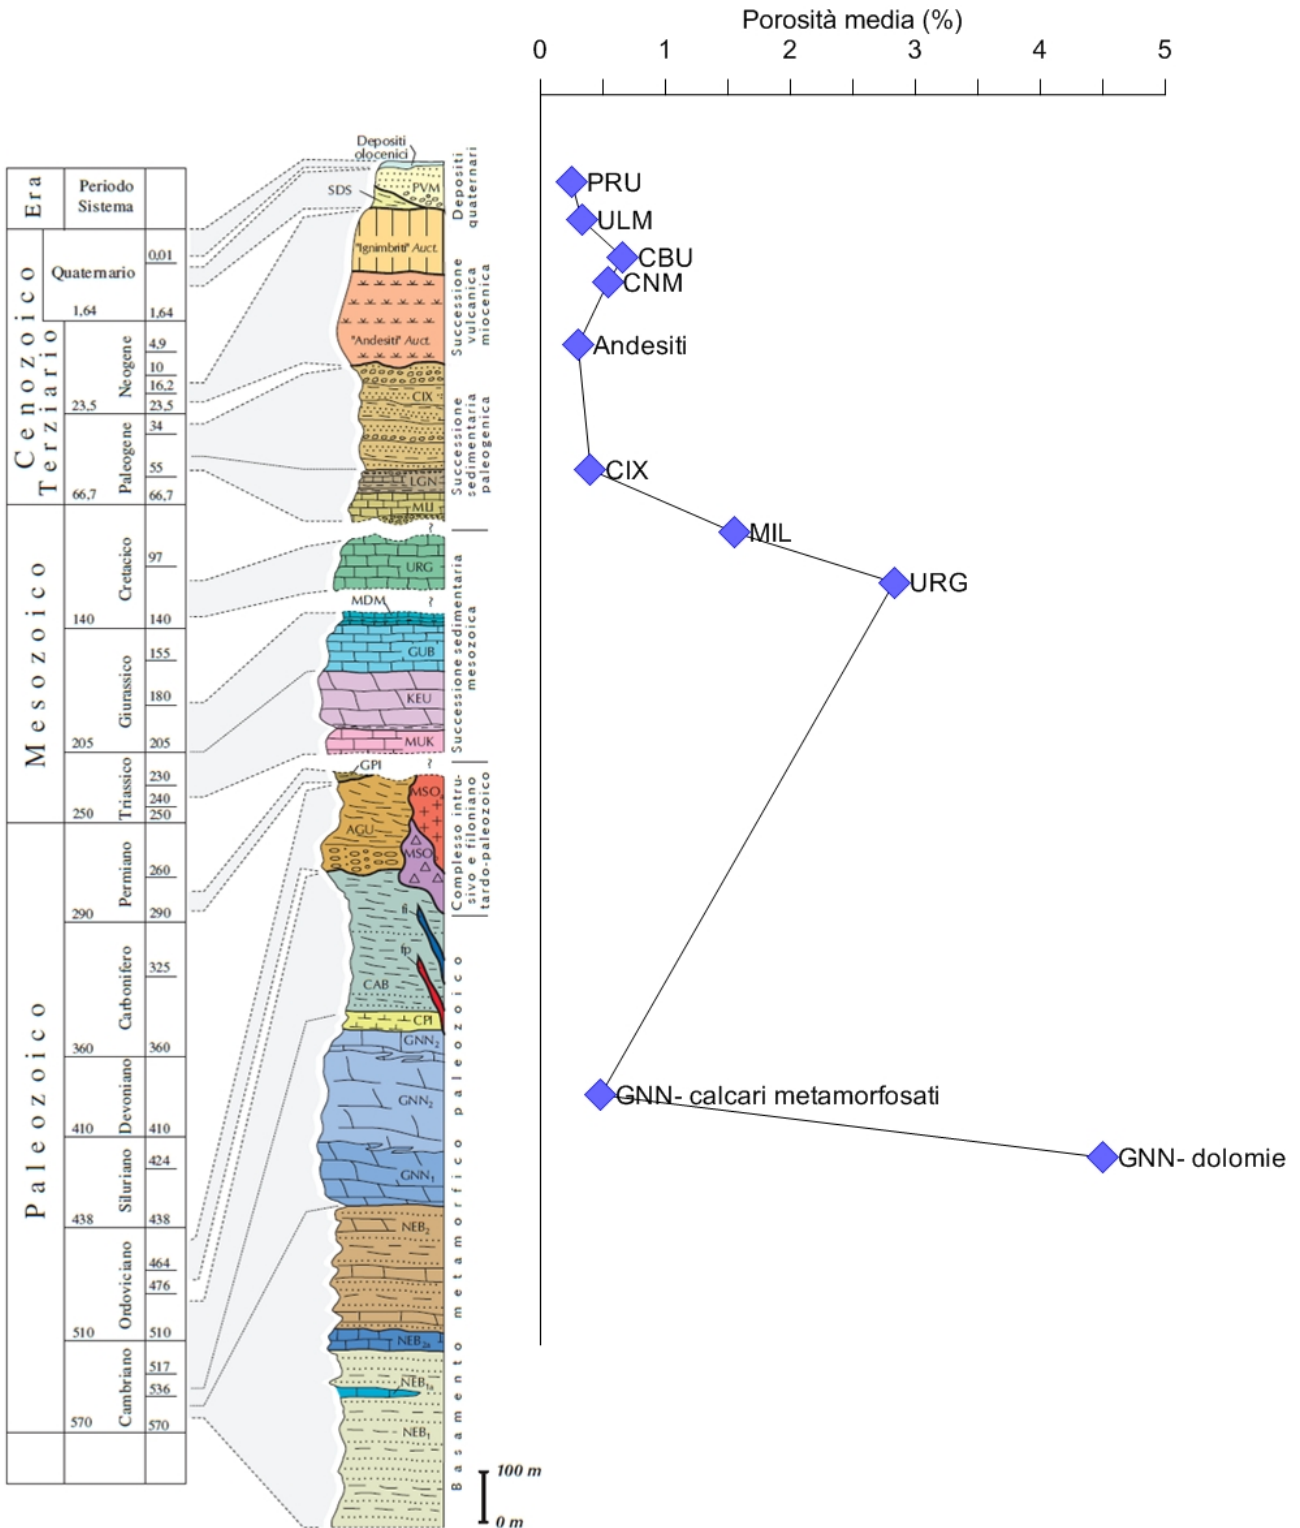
Porosità media (%)
0 1 2 3 4 5

| Era | Periodo Sistema | |
|---|---|---|
| Cenozoico | Quaternario 1,64 | 0,01 1,64 |
| Terziario | Neogene 23,5 | 4,9 10 16,2 23,5 |
| | Paleogene 66,7 | 34 55 66,7 |
| Mesozoico | Cretacico 140 | 97 140 |
| | Giurassico 205 | 155 180 205 |
| | Triassico 250 | 230 240 250 |
| Paleozoico | Permiano 290 | 260 290 |
| | Carbonifero 360 | 325 360 |
| | Devoniano 410 | 410 |
| | Siluriano 438 | 424 438 |
| | Ordoviciano 510 | 464 476 510 |
| | Cambriano 570 | 517 536 570 |

Depositi olocenici
SDS
PVM
"Ignimbriti" Auct.
"Andesiti" Auct.
CIX
LGN
MIU
URG
MDM
GUB
KEU
MUK
GPI
?
MSO
AGU
MSO
fi
fp
CAB
CPI
$GNN_2$
$GNN_2$
$GNN_1$
$NEB_2$
$NEB_{2a}$
$NEB_{1a}$
$NEB_1$

Depositi quaternari
Successione vulcanica miocenica
Successione sedimentaria paleogenica
Successione sedimentaria mesozoica
Complesso intrusivo e filoniano tardo-paleozoico
Basamento metamorfico paleozoico

100 m
0 m

PRU
ULM
CBU
CNM
Andesiti
CIX
MIL
URG
GNN- calcari metamorfosati
GNN- dolomie